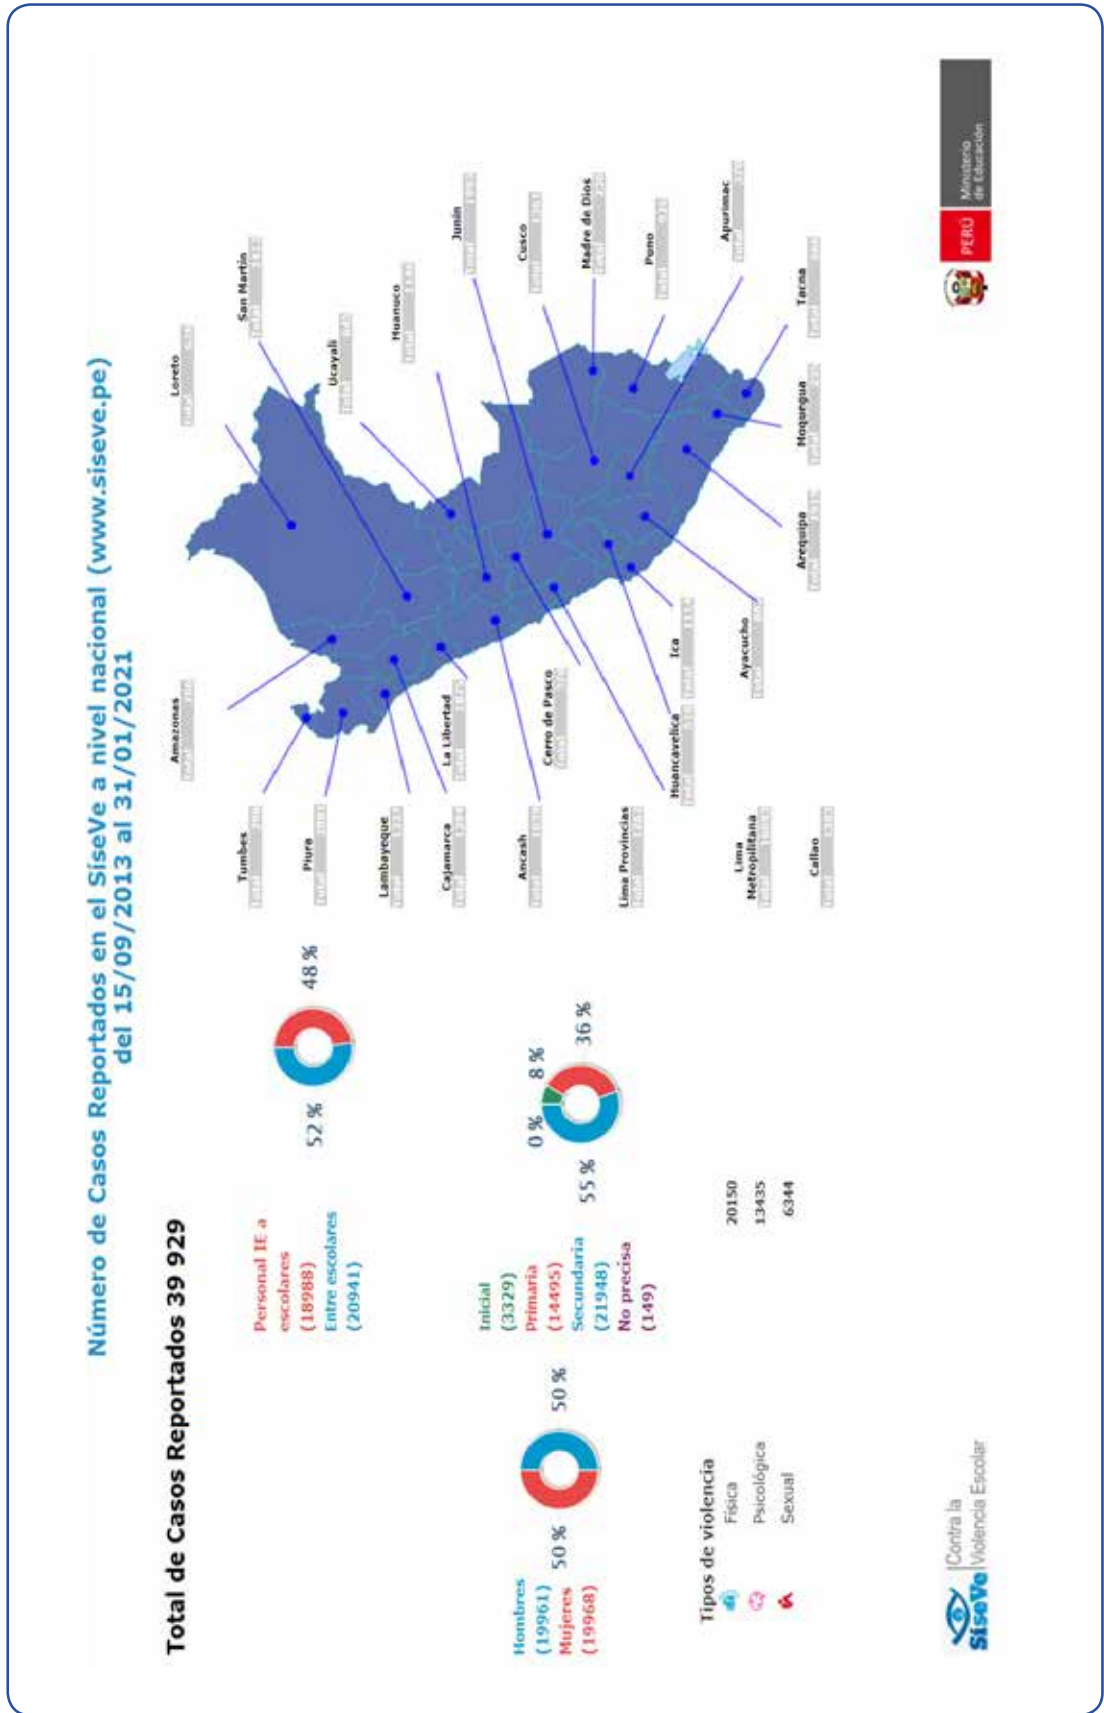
Número de Casos Reportados en el SiseVe a nivel nacional (www.siseve.pe) del 15/09/2013 al 31/01/2021

Total de Casos Reportados 39 929

Hombres (19961)
Mujeres (19968)

50 %
50 %

Personal IE a escolares (18988)
Entre escolares (20941)

52 %
48 %

Inicial (3329)
Primaria (14495)
Secundaria (21948)
No precisa (149)

0 %
8 %
36 %
55 %

Tipos de violencia
Física 20150
Psicológica 13435
Sexual 6344

Loreto
San Martín
Ucayali
Huanuco
Junín
Cusco
Madre de Dios
Puno
Apurimac
Tacna
Moquegua
Arequipa
Ayacucho
Ica
Huancavelica
Cerro de Pasco
La Libertad
Amazonas
Tumbes
Piura
Lambayeque
Cajamarca
Ancash
Lima Provincias
Lima Metropolitana
Callao

SiseVe Contra la Violencia Escolar

PERÚ Ministerio de Educación